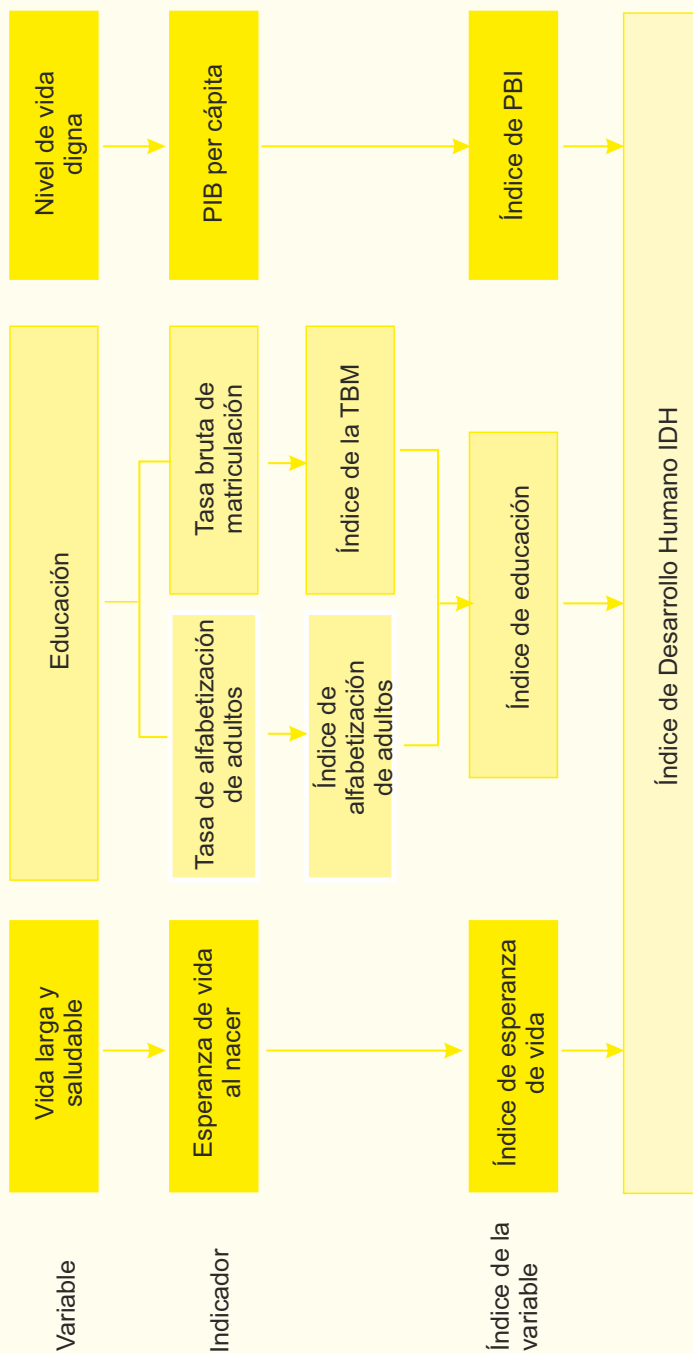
Variable

Vida larga y saludable

Educación

Nivel de vida digna

Indicador

Esperanza de vida al nacer

Tasa de alfabetización de adultos

Tasa bruta de matriculación

PIB per cápita

Índice de alfabetización de adultos

Índice de la TBM

Índice de la variable

Índice de esperanza de vida

Índice de educación

Índice de PBI

Índice de Desarrollo Humano IDH